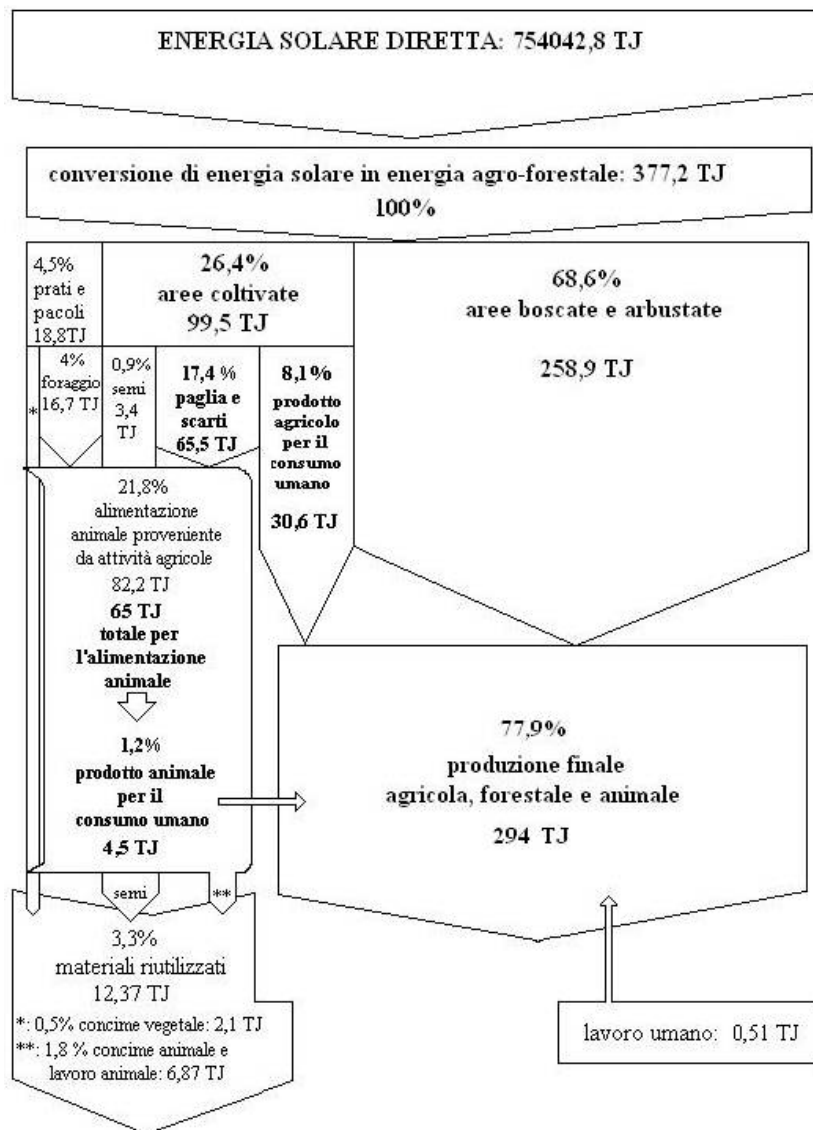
ENERGIA SOLARE DIRETTA: 754042,8 TJ

conversione di energia solare in energia agro-forestale: 377,2 TJ
100%

4,5%
prati e pacoli
18,8TJ

26,4%
aree coltivate
99,5 TJ

68,6%
aree boscate e arbustate

258,9 TJ

4%
foraggio
16,7 TJ

*

0,9%
semi
3,4
TJ

17,4 %
paglia e scarti
65,5 TJ

8,1%
prodotto agricolo per il consumo umano

30,6 TJ

21,8%
alimentazione animale proveniente da attività agricole
82,2 TJ
65 TJ
totale per l'alimentazione animale

1,2%
prodotto animale per il consumo umano
4,5 TJ

77,9%
produzione finale
agricola, forestale e animale

294 TJ

semi

**

3,3%
materiali riutilizzati
12,37 TJ

*: 0,5% concime vegetale: 2,1 TJ
**: 1,8 % concime animale e lavoro animale: 6,87 TJ

lavoro umano: 0,51 TJ